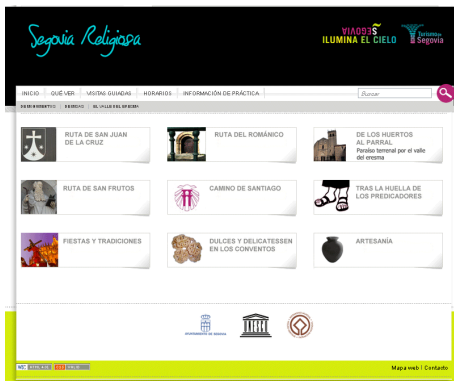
Segovia Religiosa

SEGOVIA
ILUMINA EL CIELO

Turismo de Segovia

INICIO | QUÉ VER | VISITAS GUIADAS | HORARIOS | INFORMACIÓN DE PRÁCTICA

Buscar

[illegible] | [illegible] | EL VALLE DEL ERESMA

RUTA DE SAN JUAN DE LA CRUZ

RUTA DEL ROMÁNICO

DE LOS HUERTOS AL PARRAL
Paraíso terrenal por el valle del eresma

RUTA DE SAN FRUTOS

CAMINO DE SANTIAGO

TRAS LA HUELLA DE LOS PREDICADORES

FIESTAS Y TRADICIONES

DULCES Y DELICATESSEN EN LOS CONVENTOS

ARTESANÍA

AYUNTAMIENTO DE SEGOVIA

W3C XHTML 1.0 | CSS | VALID

Mapa web | Contacto